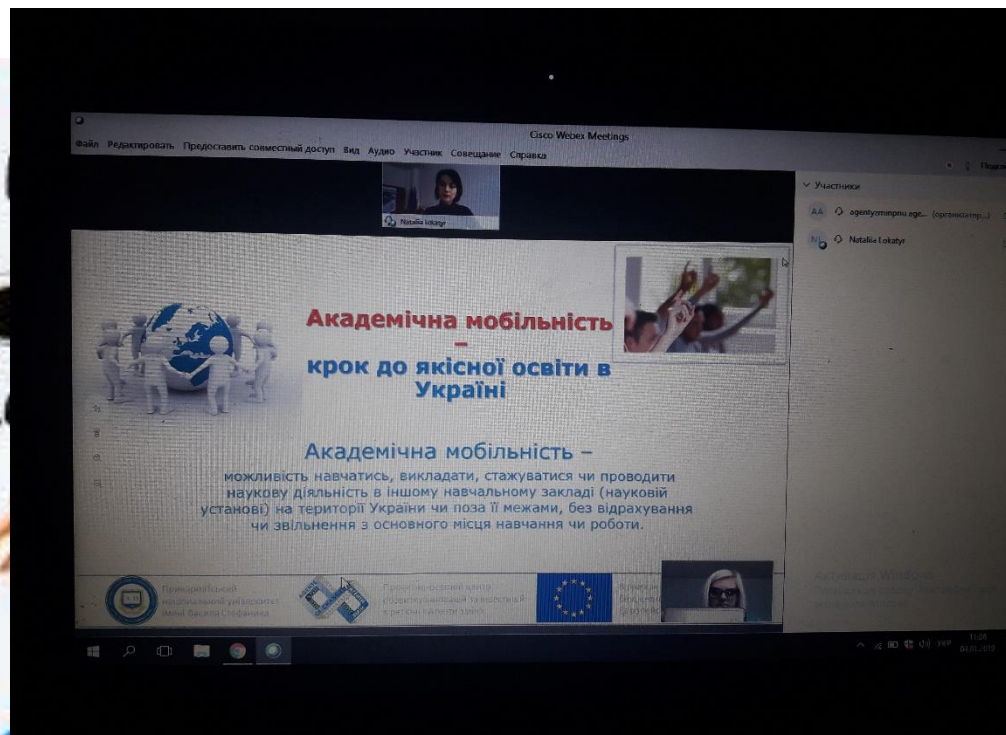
Cisco Webex Meetings

Файл Редактировать Предоставить совместный доступ Вид Аудио Участник Совещание Справка

Nataliia Lokatyr

Участники

AA agentyzmanpnu.age... (организатор)

Nataliia Lokatyr

Академічна мобільність
–
крок до якісної освіти в Україні

Академічна мобільність –
можливість навчатись, викладати, стажуватися чи проводити наукову діяльність в іншому навчальному закладі (науковій установі) на території України чи поза її межами, без відрахування чи звільнення з основного місця навчання чи роботи.

Прикарпатський національний університет імені Василя Стефаника

Прикарпатський освітній центр розвитку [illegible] в регіоні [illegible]

Активация Windows

11:26
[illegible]